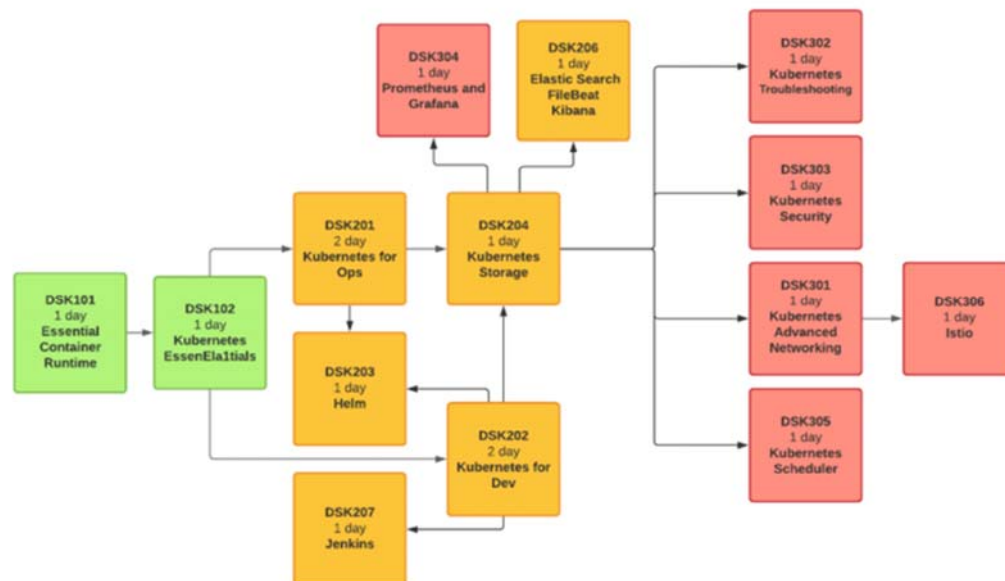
DSK304
1 day
Prometheus and Grafana

DSK206
1 day
Elastic Search FileBeat Kibana

DSK302
1 day
Kubernetes Troubleshooting

DSK303
1 day
Kubernetes Security

DSK101
1 day
Essential Container Runtime

DSK102
1 day
Kubernetes EssenEla1tials

DSK201
2 day
Kubernetes for Ops

DSK204
1 day
Kubernetes Storage

DSK301
1 day
Kubernetes Advanced Networking

DSK306
1 day
Istio

DSK203
1 day
Helm

DSK202
2 day
Kubernetes for Dev

DSK305
1 day
Kubernetes Scheduler

DSK207
1 day
Jenkins